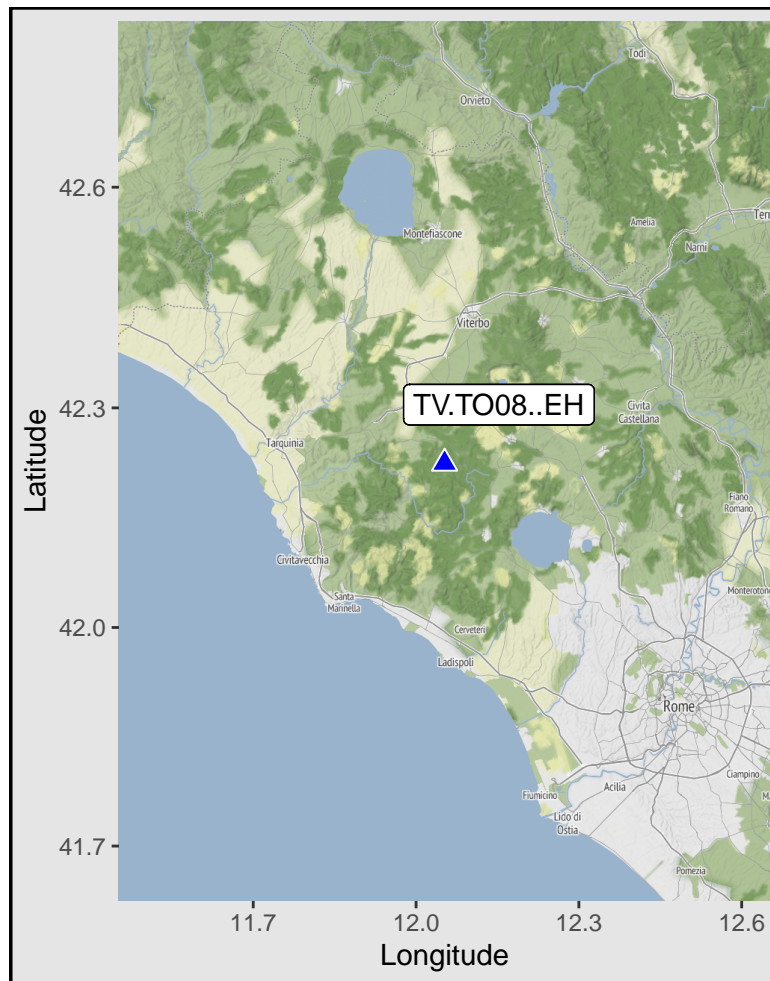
Todi
Orvieto
42.6
Montefiascone
Amelia
Terni
Narni
Viterbo
Latitude
42.3
TV.TO08..EH
Civita Castellana
Tarquinia
Fiano Romano
Civitavecchia
Monterotondo
Santa Marinella
42.0
Cerveteri
Ladispoli
Rome
Ciampino
Acilia
Fiumicino
Lido di Ostia
41.7
Pomezia
11.7
12.0
12.3
12.6
Longitude